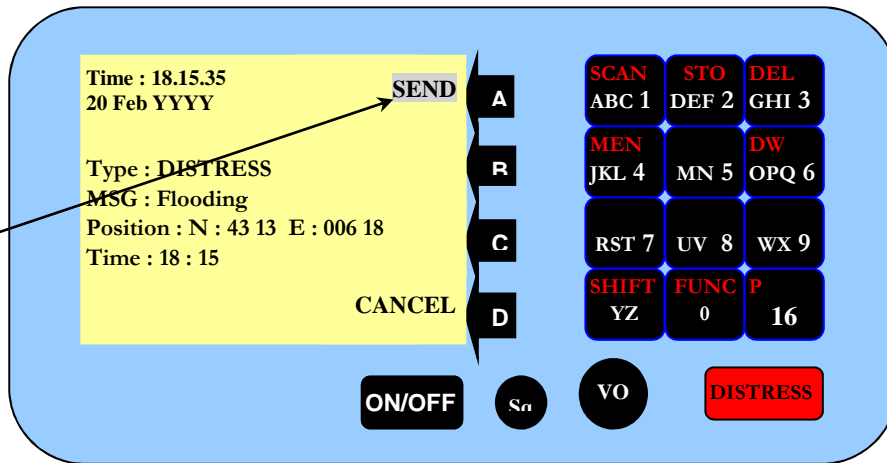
Time : 18.15.35
20 Feb YYYY

SEND

Type : DISTRESS
MSG : Flooding
Position : N : 43 13 E : 006 18
Time : 18 : 15

CANCEL

A
B
C
D

SCAN
ABC 1
STO
DEF 2
DEL
GHI 3
MEN
JKL 4
MN 5
DW
OPQ 6
RST 7
UV 8
WX 9
SHIFT
YZ
FUNC
0
P
16

ON/OFF
Sq
VO
DISTRESS